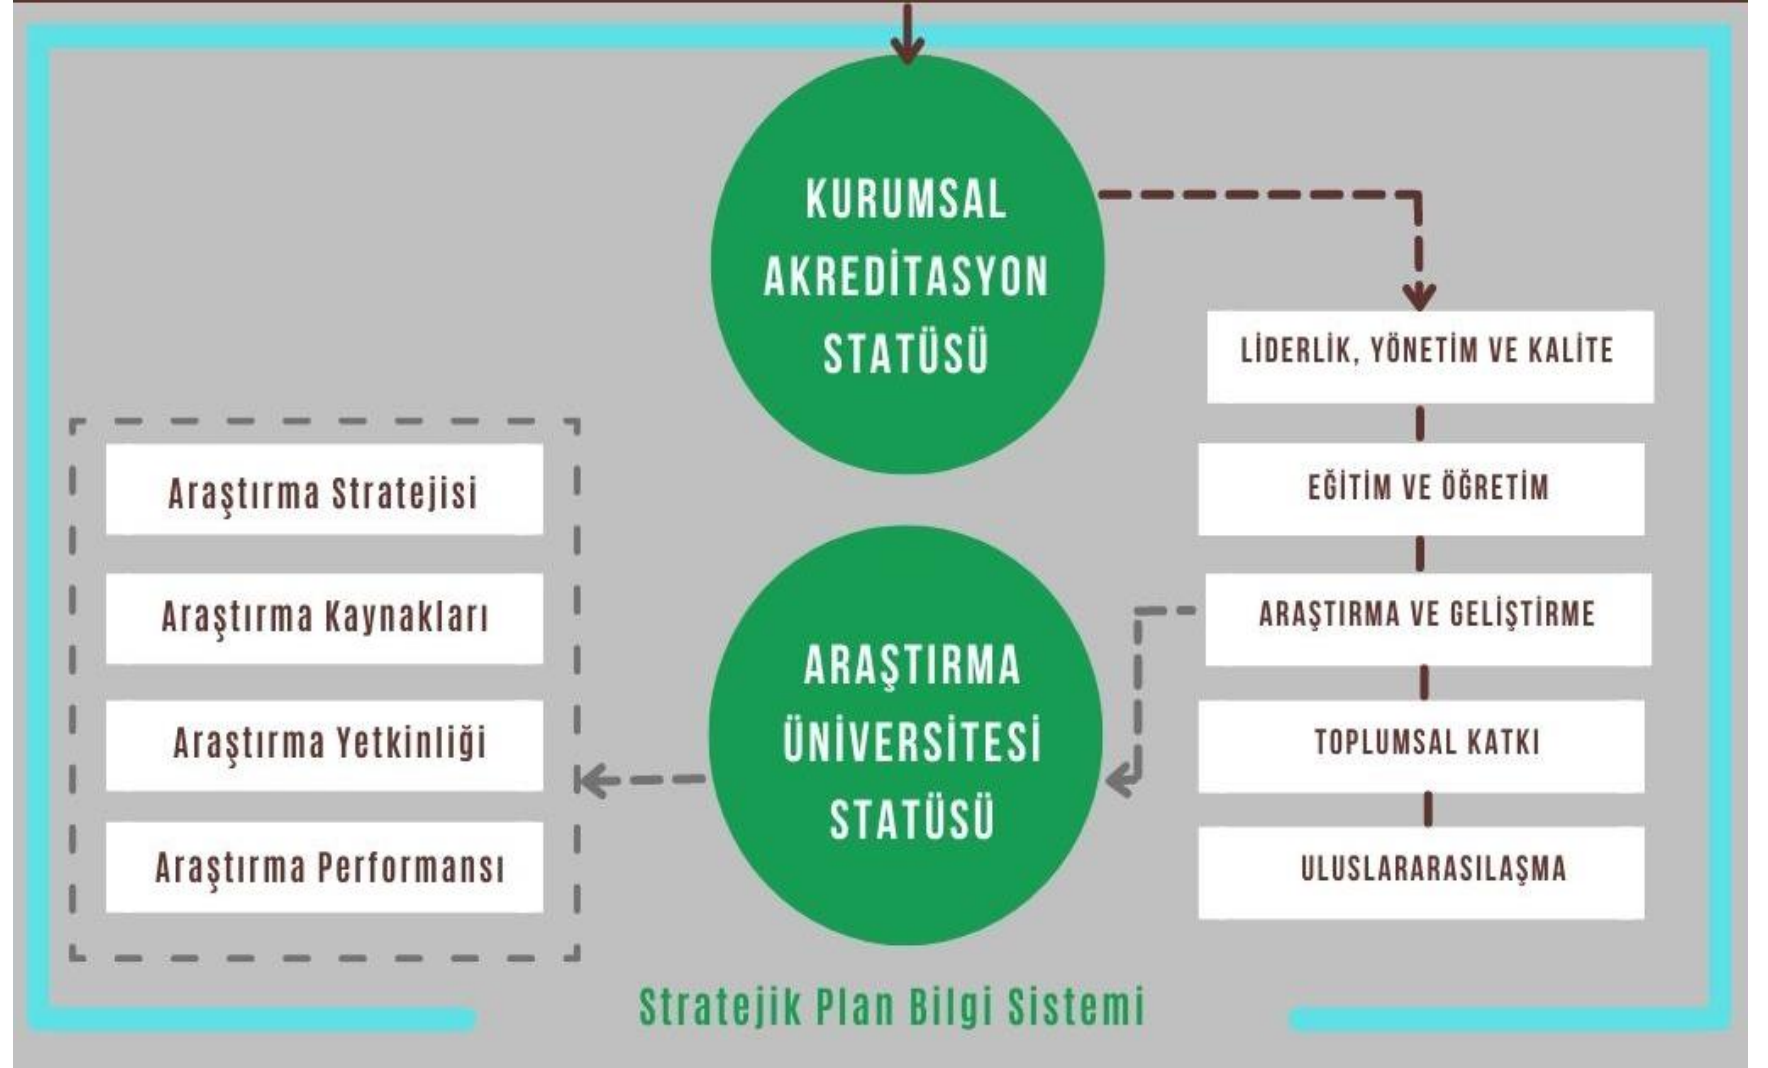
KURUMSAL AKREDİTASYON STATÜSÜ

LİDERLİK, YÖNETİM VE KALİTE

EĞİTİM VE ÖĞRETİM

ARAŞTIRMA VE GELİŞTİRME

TOPLUMSAL KATKI

ULUSLARARASILAŞMA

ARAŞTIRMA ÜNİVERSİTESİ STATÜSÜ

Araştırma Stratejisi

Araştırma Kaynakları

Araştırma Yetkinliği

Araştırma Performansı

Stratejik Plan Bilgi Sistemi